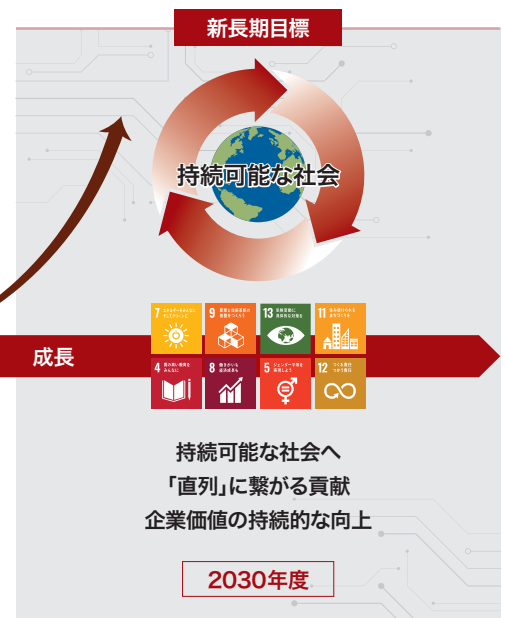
新長期目標

持続可能な社会

成長

7 エネルギーをみんなに そしてクリーンに

9 産業と技術革新の基盤をつくろう

13 気候変動に具体的な対策を

11 住み続けられるまちづくりを

4 質の高い教育をみんなに

8 働きがいも経済成長も

5 ジェンダー平等を実現しよう

12 つくる責任つかう責任

持続可能な社会へ
「直列」に繋がる貢献
企業価値の持続的な向上

2030年度